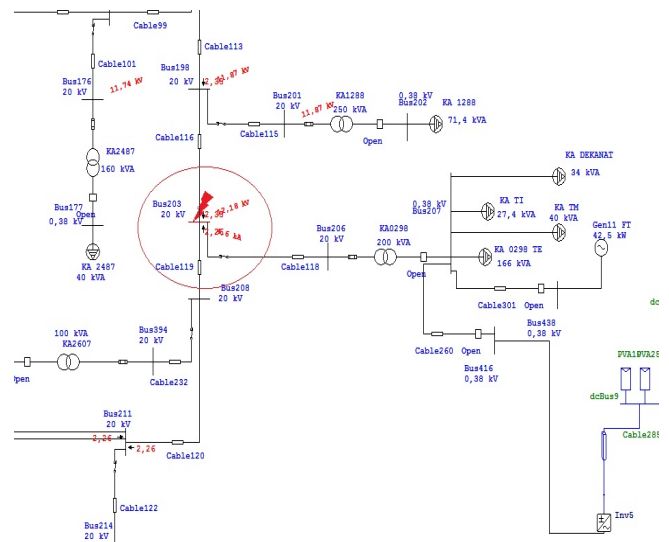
Cable99

Cable101

Bus176
20 kV

11,74 kV

Bus198
20 kV

Cable113

2,37,87 kV

Bus201
20 kV

11,87 kV

KA1288
250 kVA

0,38 kV
Bus202

KA 1288

71,4 kVA

Open

Cable115

Cable116

KA2487
160 kVA

Open

Bus177
0,38 kV

KA 2487
40 kVA

Bus203
20 kV

2,3,18 kV

2,26 kA

Cable119

Bus206
20 kV

Cable118

KA0298
200 kVA

Open

0,38 kV
Bus207

KA TI
27,4 kVA

KA DEKANAT
34 kVA

KA TM
40 kVA

Gen11 FT
42,5 kW

KA 0298 TE
166 kVA

Cable301

Open

Bus208
20 kV

100 kVA
KA2607

Open

Bus394
20 kV

Cable232

Cable260

Open

Bus438
0,38 kV

Bus416
0,38 kV

PVA1PVA2

dcBus9

Cable28

dc

Bus211
20 kV

2,26

2,26

Cable120

Cable122

Bus214
20 kV

Inv5